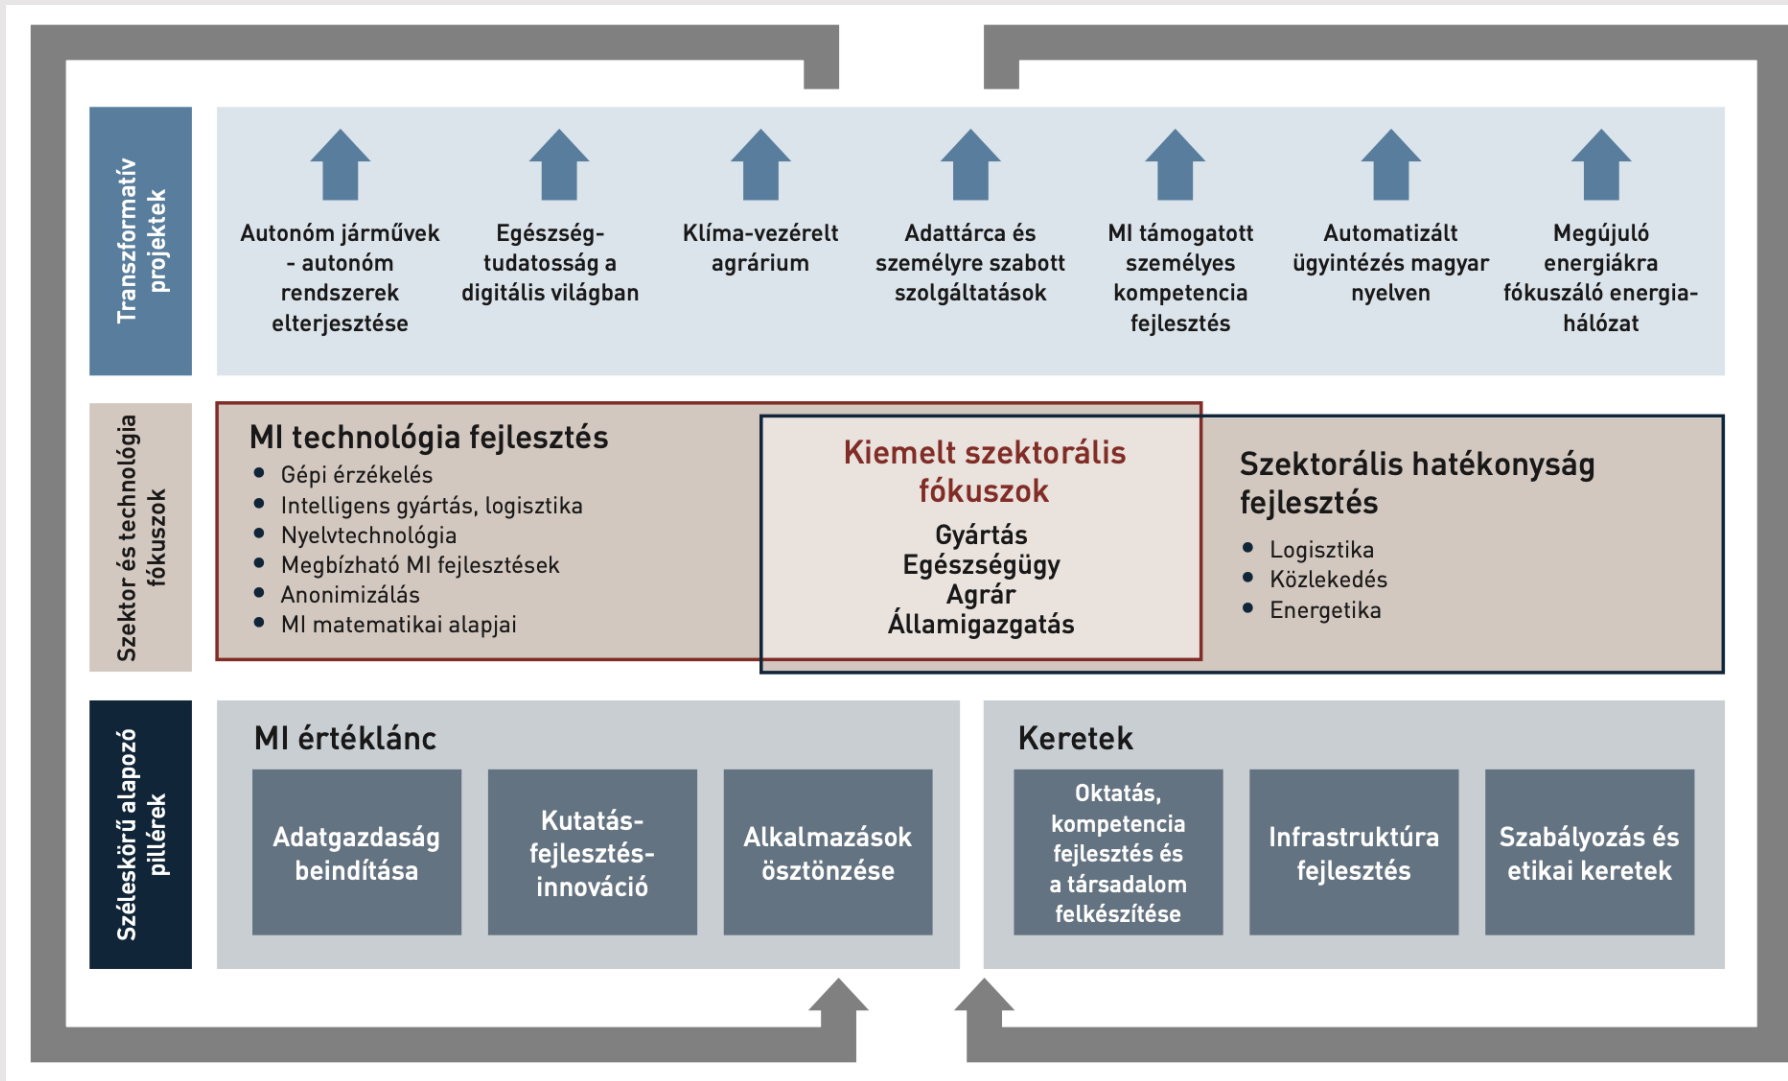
Transzformatív projektek

Autonóm járművek - autonóm rendszerek elterjesztése

Egészség-tudatosság a digitális világban

Klíma-vezérelt agrárium

Adattárca és személyre szabott szolgáltatások

MI támogatott személyes kompetencia fejlesztés

Automatizált ügyintézés magyar nyelven

Megújuló energiákra fókuszáló energia-hálózat

Szektor és technológia fókuszok

MI technológia fejlesztés
- Gépi érzékelés
- Intelligens gyártás, logisztika
- Nyelvtechnológia
- Megbízható MI fejlesztések
- Anonimizálás
- MI matematikai alapjai

Kiemelt szektorális fókuszok
Gyártás
Egészségügy
Agrár
Államigazgatás

Szektorális hatékonyság fejlesztés
- Logisztika
- Közlekedés
- Energetika

Széleskörű alapozó pillérek

MI értéklánc

Adatgazdaság beindítása

Kutatás-fejlesztés-innováció

Alkalmazások ösztönzése

Keretek

Oktatás, kompetencia fejlesztés és a társadalom felkészítése

Infrastruktúra fejlesztés

Szabályozás és etikai keretek